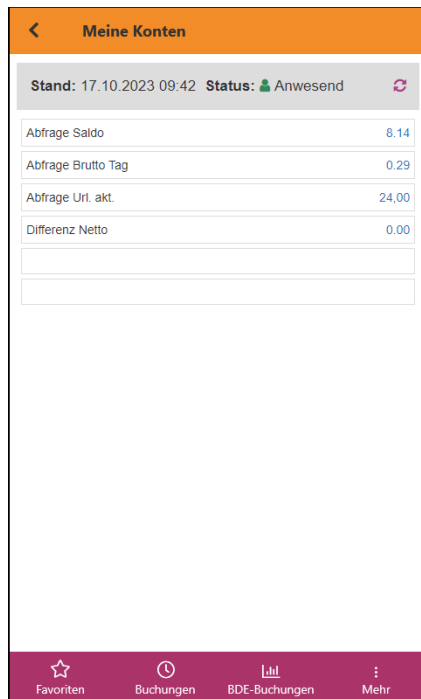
Meine Konten

Stand: 17.10.2023 09:42 Status: Anwesend

| | |
|---|---|
| Abfrage Saldo | 8.14 |
| Abfrage Brutto Tag | 0.29 |
| Abfrage Url. akt. | 24,00 |
| Differenz Netto | 0.00 |
| | |
| | |

Favoriten Buchungen BDE-Buchungen Mehr